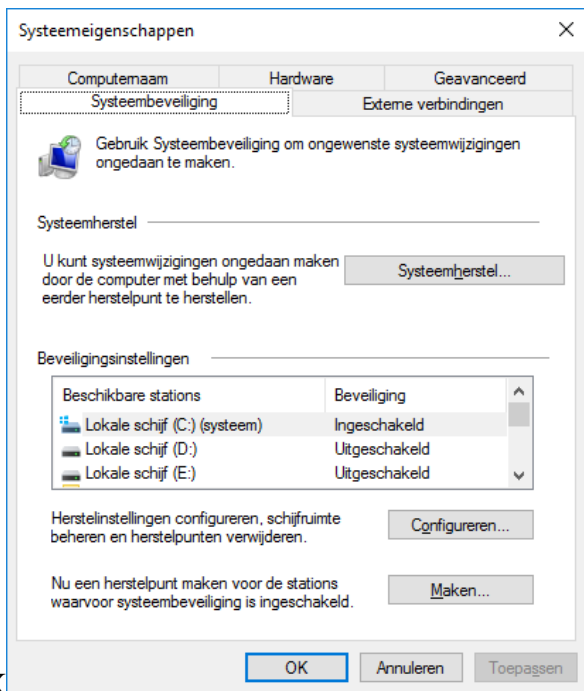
Systeemeigenschappen

×

Computernaam | Hardware | Geavanceerd

Systeembeveiliging | Externe verbindingen

Gebruik Systeembeveiliging om ongewenste systeemwijzigingen ongedaan te maken.

Systeemherstel

U kunt systeemwijzigingen ongedaan maken door de computer met behulp van een eerder herstelpunt te herstellen.

Systeemherstel...

Beveiligingsinstellingen

| Beschikbare stations | Beveiliging |
|---|---|
| Lokale schijf (C:) (systeem) | Ingeschakeld |
| Lokale schijf (D:) | Uitgeschakeld |
| Lokale schijf (E:) | Uitgeschakeld |

Herstelinstellingen configureren, schijfruimte beheren en herstelpunten verwijderen.

Configureren...

Nu een herstelpunt maken voor de stations waarvoor systeembeveiliging is ingeschakeld.

Maken...

OK | Annuleren | Toepassen